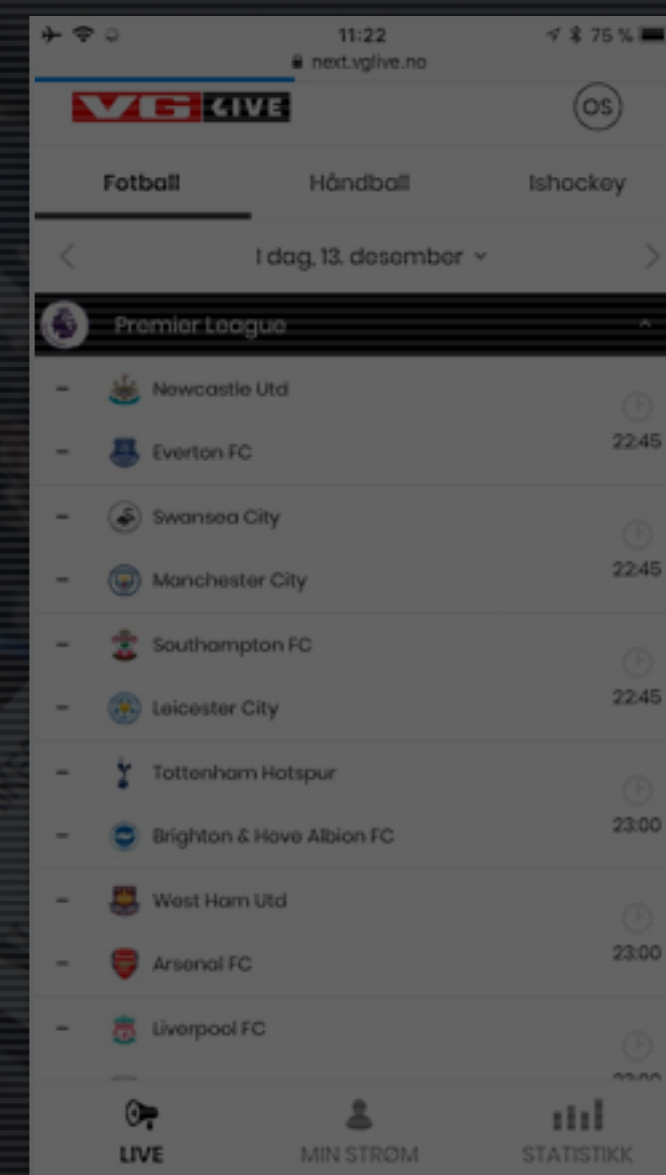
11:22
next.vglive.no
75 %

VG LIVE
OS

Fotball
Håndball
Ishockey

I dag, 13. desember

Premier League

– Newcastle Utd
– Everton FC
22:45

– Swansea City
– Manchester City
22:45

– Southampton FC
– Leicester City
22:45

– Tottenham Hotspur
– Brighton & Hove Albion FC
23:00

– West Ham Utd
– Arsenal FC
23:00

– Liverpool FC
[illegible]

LIVE
MIN STRØM
STATISTIKK